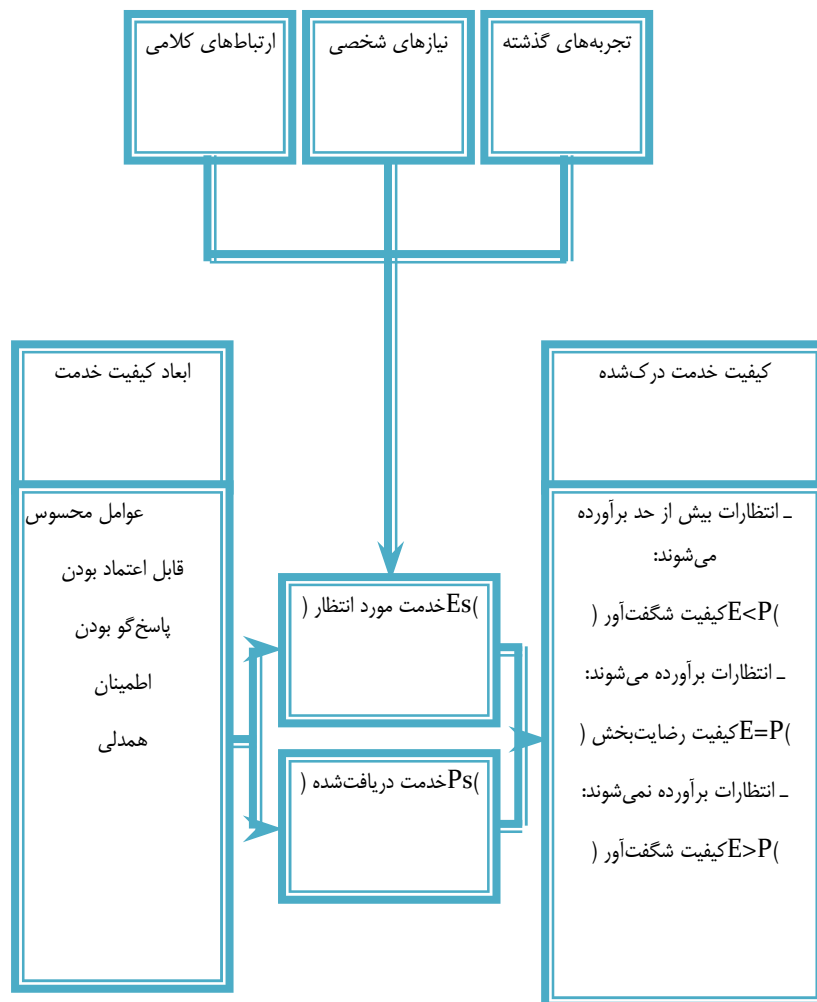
تجربه‌های گذشته

نیازهای شخصی

ارتباطات کلامی

کیفیت خدمت درک‌شده

ابعاد کیفیت خدمت

ـ انتظارات بیش از حد برآورده می‌شوند:

)E<Pکیفیت شگفت‌آور (

ـ انتظارات برآورده می‌شوند:

)E=Pکیفیت رضایت‌بخش (

ـ انتظارات برآورده نمی‌شوند:

)E>Pکیفیت شگفت‌آور (

)Esخدمت مورد انتظار (

)Psخدمت دریافت‌شده (

عوامل محسوس

قابل اعتماد بودن

پاسخ‌گو بودن

اطمینان

همدلی